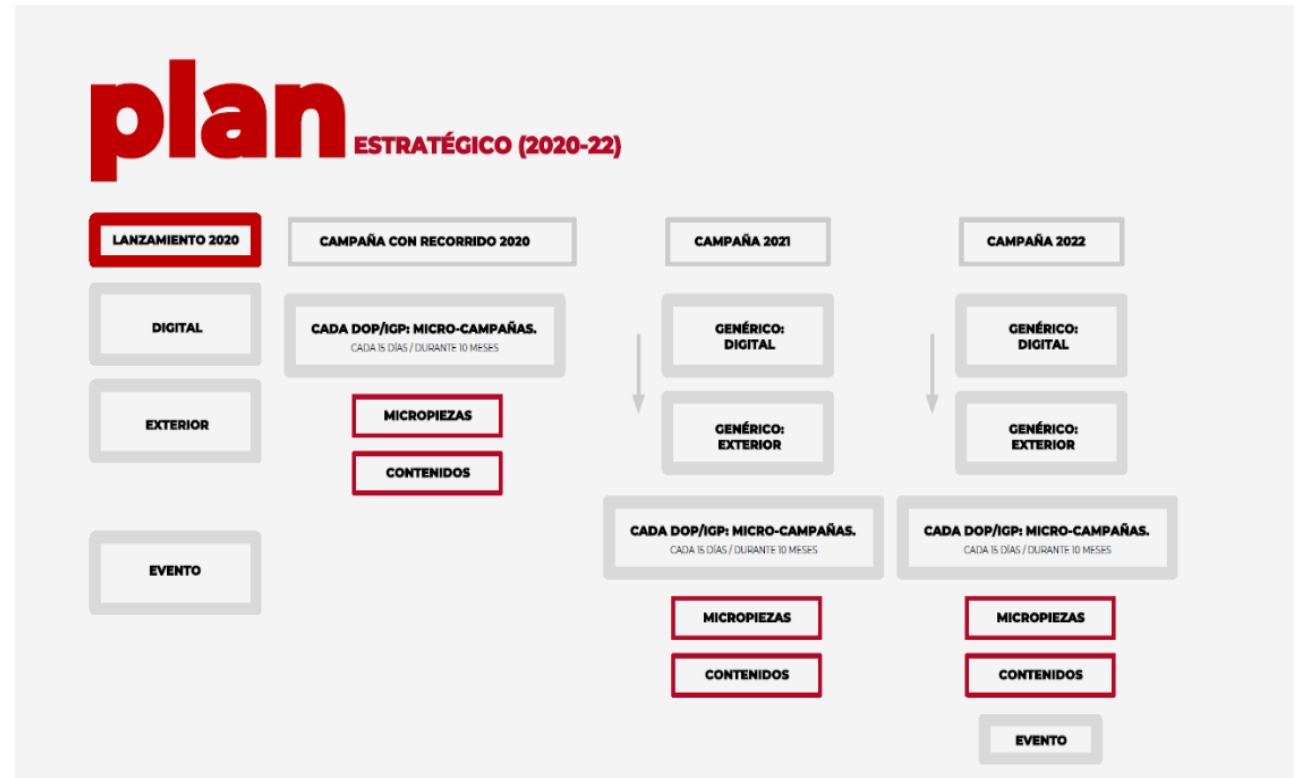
plan ESTRATÉGICO (2020-22)

LANZAMIENTO 2020

DIGITAL

EXTERIOR

EVENTO

CAMPAÑA CON RECORRIDO 2020

CADA DOP/IGP: MICRO-CAMPAÑAS.
CADA 15 DÍAS / DURANTE 10 MESES

MICROPIEZAS

CONTENIDOS

CAMPAÑA 2021

GENÉRICO: DIGITAL

GENÉRICO: EXTERIOR

CADA DOP/IGP: MICRO-CAMPAÑAS.
CADA 15 DÍAS / DURANTE 10 MESES

MICROPIEZAS

CONTENIDOS

CAMPAÑA 2022

GENÉRICO: DIGITAL

GENÉRICO: EXTERIOR

CADA DOP/IGP: MICRO-CAMPAÑAS.
CADA 15 DÍAS / DURANTE 10 MESES

MICROPIEZAS

CONTENIDOS

EVENTO